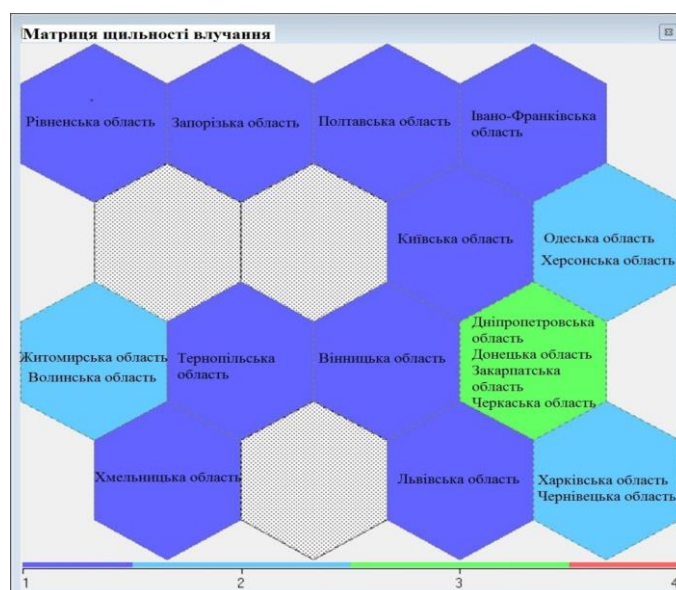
Матриця щільності влучання

Рівненська область

Запорізька область

Полтавська область

Івано-Франківська область

Київська область

Одеська область
Херсонська область

Житомирська область
Волинська область

Тернопільська область

Вінницька область

Дніпропетровська область
Донецька область
Закарпатська область
Черкаська область

Хмельницька область

Львівська область

Харківська область
Чернівецька область

1
2
3
4